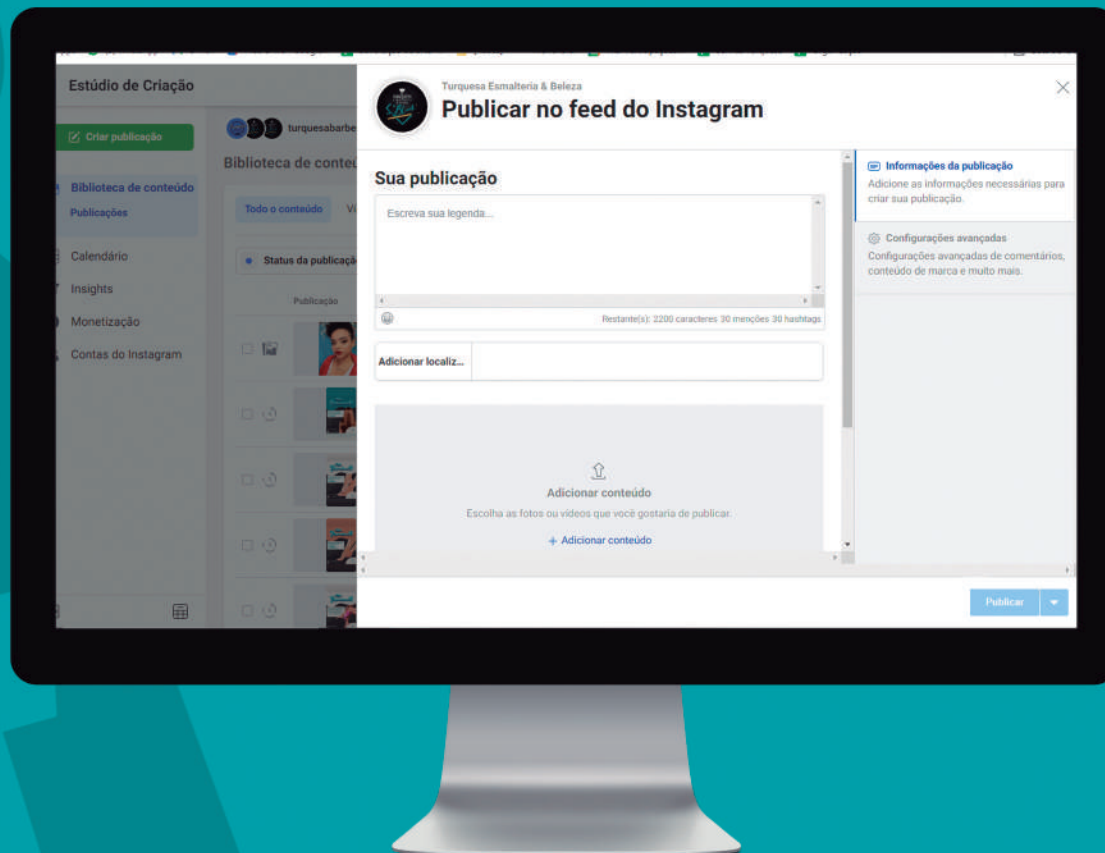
Estúdio de Criação

Criar publicação

turquesabarbe

Biblioteca de conte

Biblioteca de conteúdo

Publicações

Todo o conteúdo

Vi

Calendário

Insights

Monetização

Contas do Instagram

Status da publicaçã

Publicação

Turquesa Esmalteria & Beleza

Publicar no feed do Instagram

Sua publicação

Escreva sua legenda...

Restante(s): 2200 caracteres 30 menções 30 hashtags

Adicionar localiz...

Adicionar conteúdo

Escolha as fotos ou vídeos que você gostaria de publicar.

+ Adicionar conteúdo

Informações da publicação

Adicione as informações necessárias para criar sua publicação.

Configurações avançadas

Configurações avançadas de comentários, conteúdo de marca e muito mais.

Publicar